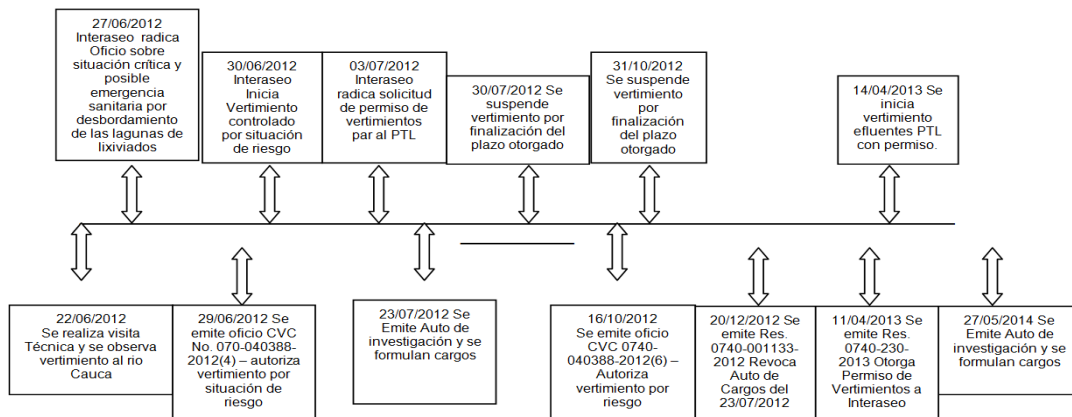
27/06/2012 Interaseo radica Oficio sobre situación crítica y posible emergencia sanitaria por desbordamiento de las lagunas de lixiviados

30/06/2012 Interaseo Inicia Vertimiento controlado por situación de riesgo

03/07/2012 Interaseo radica solicitud de permiso de vertimientos par al PTL

30/07/2012 Se suspende vertimiento por finalización del plazo otorgado

31/10/2012 Se suspende vertimiento por finalización del plazo otorgado

14/04/2013 Se inicia vertimiento efluentes PTL con permiso.

22/06/2012 Se realiza visita Técnica y se observa vertimiento al rio Cauca

29/06/2012 Se emite oficio CVC No. 070-040388-2012(4) – autoriza vertimiento por situación de riesgo

23/07/2012 Se Emite Auto de investigación y se formulan cargos

16/10/2012 Se emite oficio CVC 0740-040388-2012(6) – Autoriza vertimiento por riesgo

20/12/2012 Se emite Res. 0740-001133-2012 Revoca Auto de Cargos del 23/07/2012

11/04/2013 Se emite Res. 0740-230-2013 Otorga Permiso de Vertimientos a Interaseo

27/05/2014 Se Emite Auto de investigación y se formulan cargos